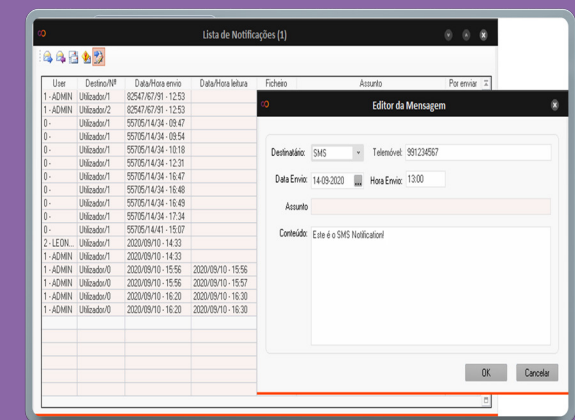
Lista de Notificações (1)

| User | Destino/Nº | Data/Hora envio | Data/Hora leitura | Ficheiro | Assunto | Por enviar |
|---|---|---|---|---|---|---|
| 1 - ADMIN | Utilizador/1 | 82547/67/91 - 12:53 | | | | |
| 1 - ADMIN | Utilizador/2 | 82547/67/91 - 12:53 | | | | |
| 0 - | Utilizador/1 | 55705/14/34 - 09:47 | | | | |
| 0 - | Utilizador/1 | 55705/14/34 - 09:54 | | | | |
| 0 - | Utilizador/1 | 55705/14/34 - 10:18 | | | | |
| 0 - | Utilizador/1 | 55705/14/34 - 12:31 | | | | |
| 0 - | Utilizador/1 | 55705/14/34 - 16:47 | | | | |
| 0 - | Utilizador/1 | 55705/14/34 - 16:48 | | | | |
| 0 - | Utilizador/1 | 55705/14/34 - 16:49 | | | | |
| 0 - | Utilizador/1 | 55705/14/34 - 17:34 | | | | |
| 0 - | Utilizador/1 | 55705/14/41 - 15:07 | | | | |
| 2 - LEON... | Utilizador/1 | 2020/09/10 - 14:33 | | | | |
| 1 - ADMIN | Utilizador/1 | 2020/09/10 - 14:33 | | | | |
| 1 - ADMIN | Utilizador/0 | 2020/09/10 - 15:56 | 2020/09/10 - 15:56 | | | |
| 1 - ADMIN | Utilizador/0 | 2020/09/10 - 15:56 | 2020/09/10 - 15:57 | | | |
| 1 - ADMIN | Utilizador/0 | 2020/09/10 - 16:20 | 2020/09/10 - 16:30 | | | |
| 1 - ADMIN | Utilizador/0 | 2020/09/10 - 16:20 | 2020/09/10 - 16:30 | | | |

Editor da Mensagem

Destinatário: SMS Telemóvel: 991234567

Data Envio: 14-09-2020 ... Hora Envio: 13:00

Assunto

Conteúdo: Este é o SMS Notification!

OK Cancelar